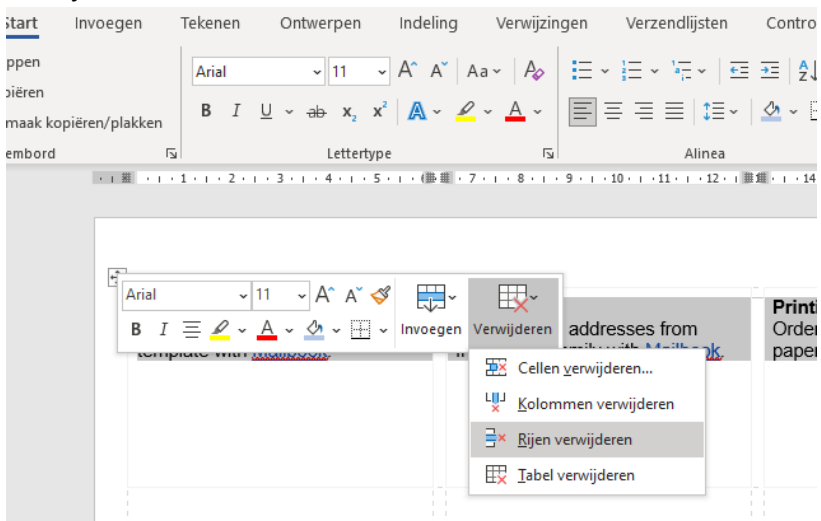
Start Invoegen Tekenen Ontwerpen Indeling Verwijzingen Verzendlijsten Contro

ppen
piëren
maak kopiëren/plakken
embord

Arial 11 Aa

B I U ab $x_2$ $x^2$ A A

Lettertype

Alinea

Arial 11

B I

Invoegen Verwijderen

addresses from

template with Mailbook

Print
Order
paper

Cellen verwijderen...
Kolommen verwijderen
Rijen verwijderen
Tabel verwijderen